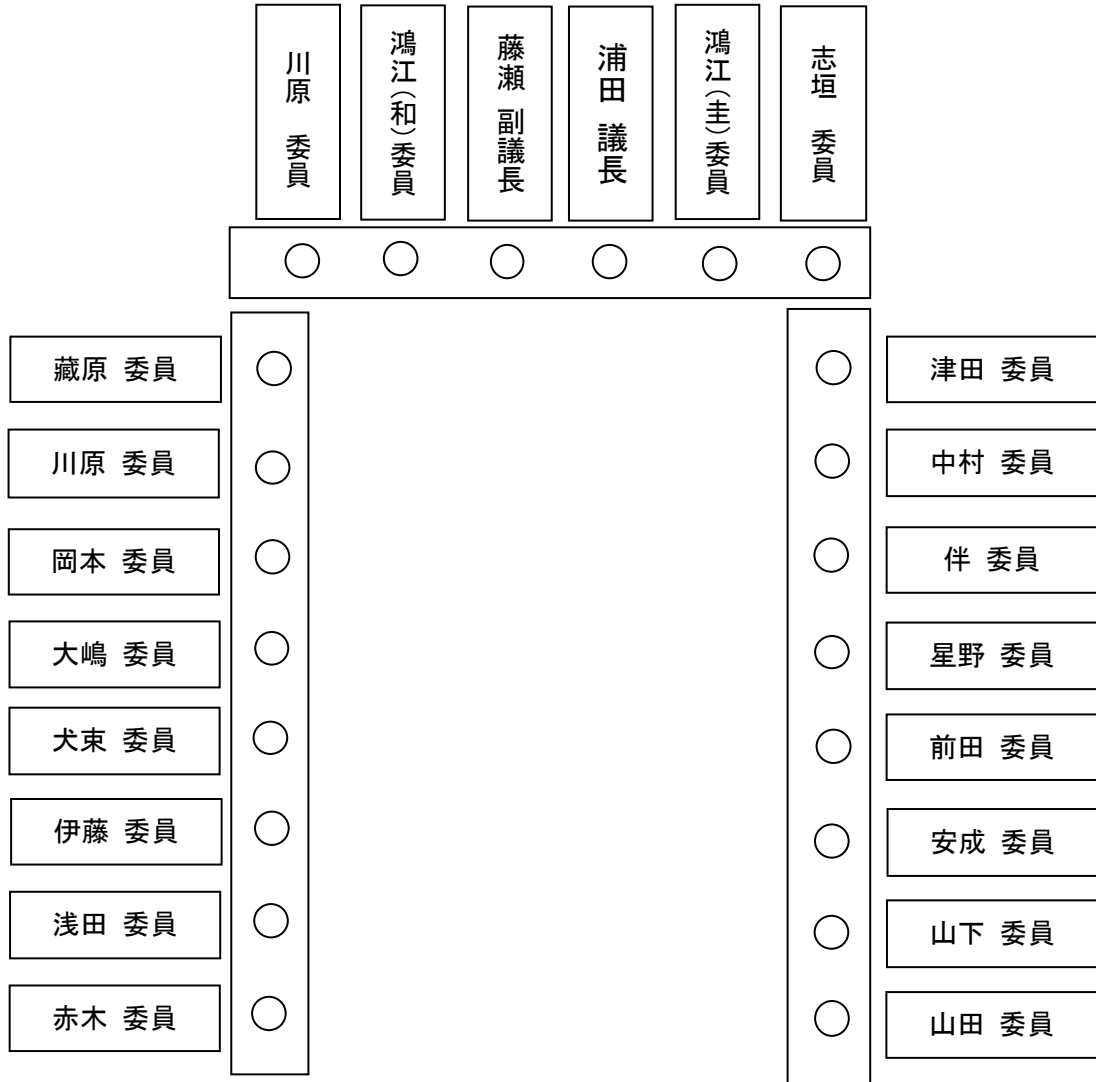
川原 委員

鴻江(和)委員

藤瀬 副議長

浦田 議長

鴻江(圭)委員

志垣 委員

藏原 委員

川原 委員

岡本 委員

大嶋 委員

犬束 委員

伊藤 委員

浅田 委員

赤木 委員

津田 委員

中村 委員

伴 委員

星野 委員

前田 委員

安成 委員

山下 委員

山田 委員